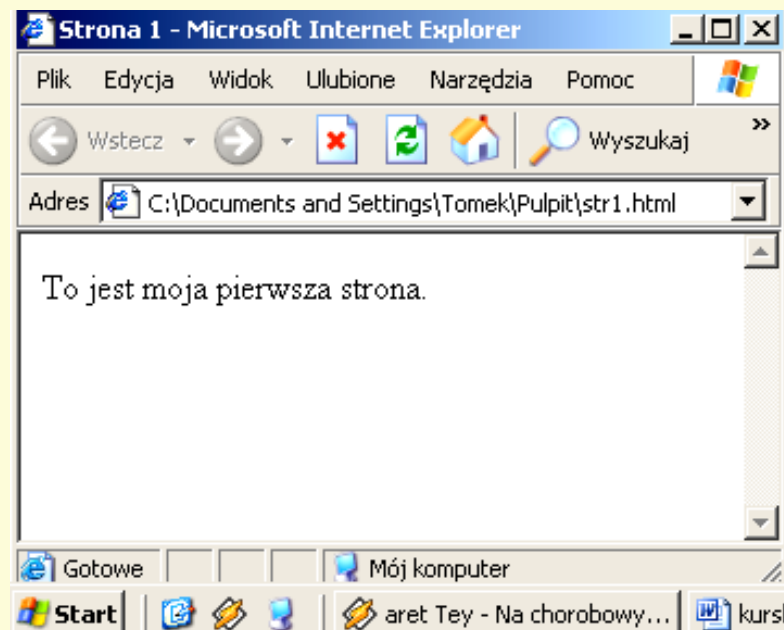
Strona 1 - Microsoft Internet Explorer

Plik Edycja Widok Ulubione Narzędzia Pomoc

Wstecz Wyszukaj »

Adres C:\Documents and Settings\Tomek\Pulpit\str1.html

To jest moja pierwsza strona.

Gotowe Mój komputer

Start aret Tey - Na chorobowy... kurs